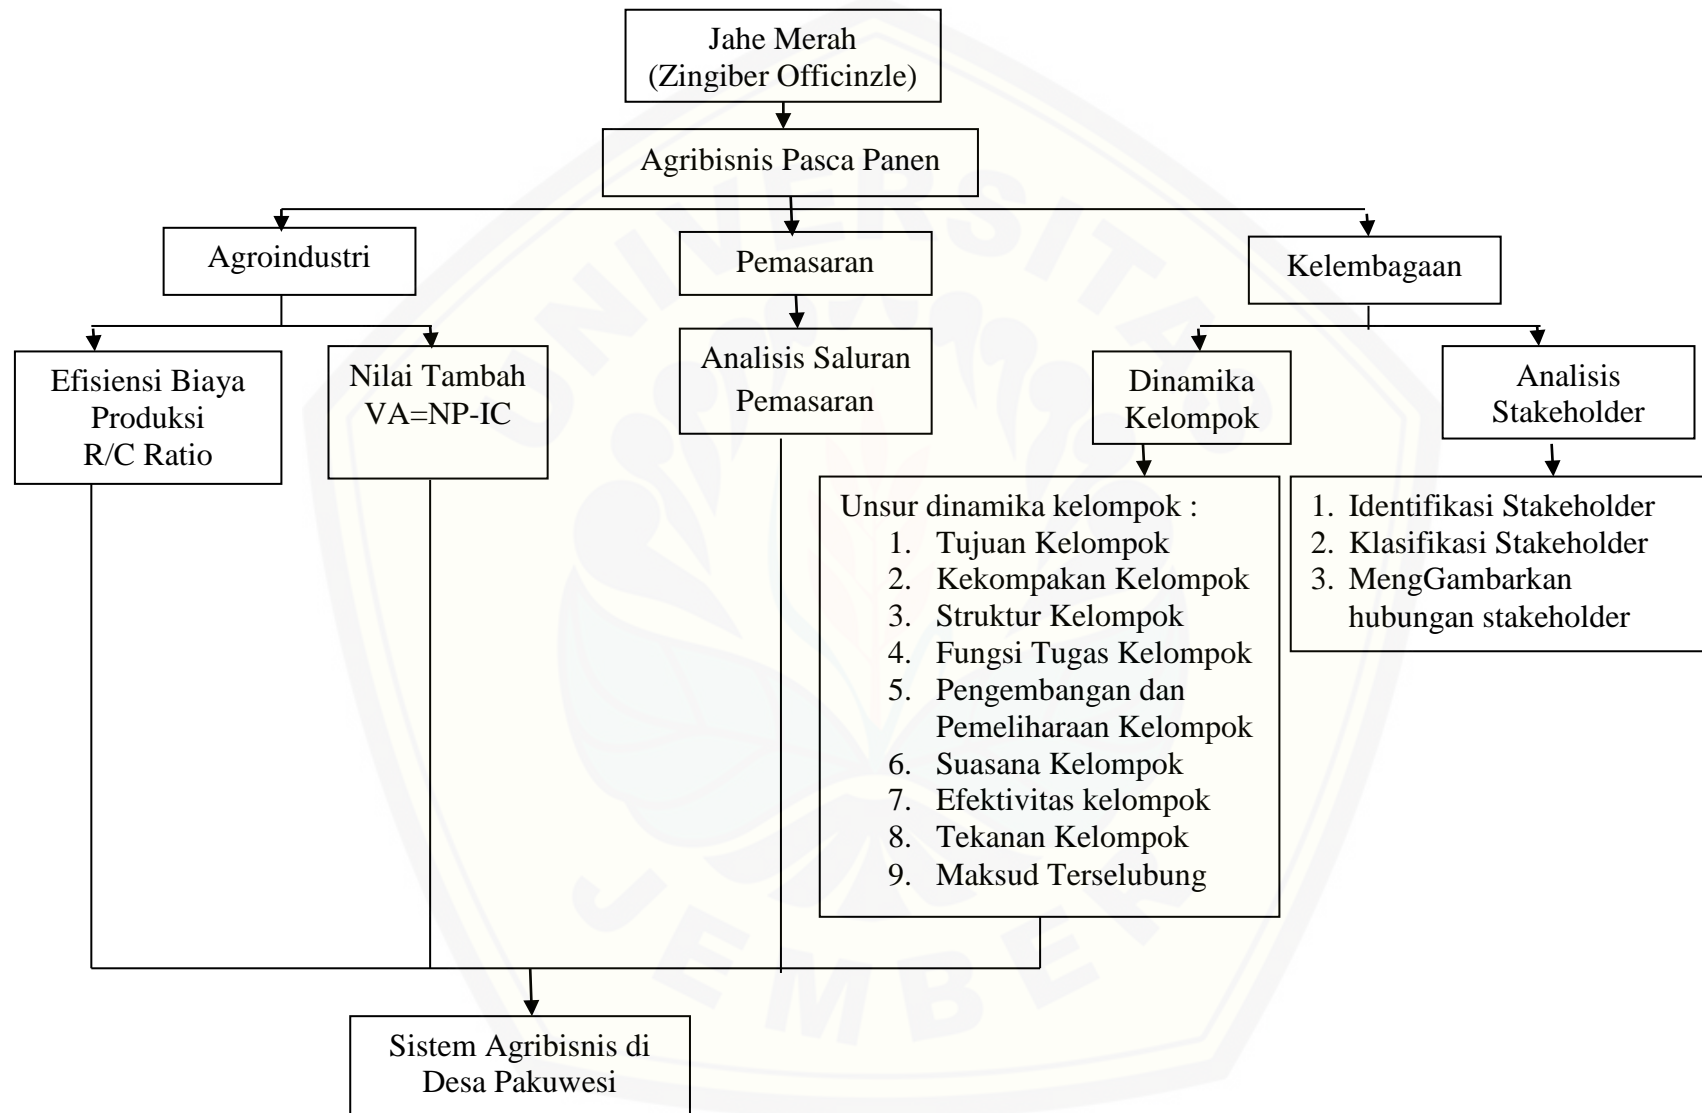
Jahe Merah
(Zingiber Officinzle)

Agribisnis Pasca Panen

Agroindustri

Pemasaran

Kelembagaan

Efisiensi Biaya
Produksi
R/C Ratio

Nilai Tambah
VA=NP-IC

Analisis Saluran
Pemasaran

Dinamika
Kelompok

Analisis
Stakeholder

Unsur dinamika kelompok :
1. Tujuan Kelompok
2. Kekompakan Kelompok
3. Struktur Kelompok
4. Fungsi Tugas Kelompok
5. Pengembangan dan Pemeliharaan Kelompok
6. Suasana Kelompok
7. Efektivitas kelompok
8. Tekanan Kelompok
9. Maksud Terselubung

1. Identifikasi Stakeholder
2. Klasifikasi Stakeholder
3. MengGambarkan hubungan stakeholder

Sistem Agribisnis di
Desa Pakuwesi